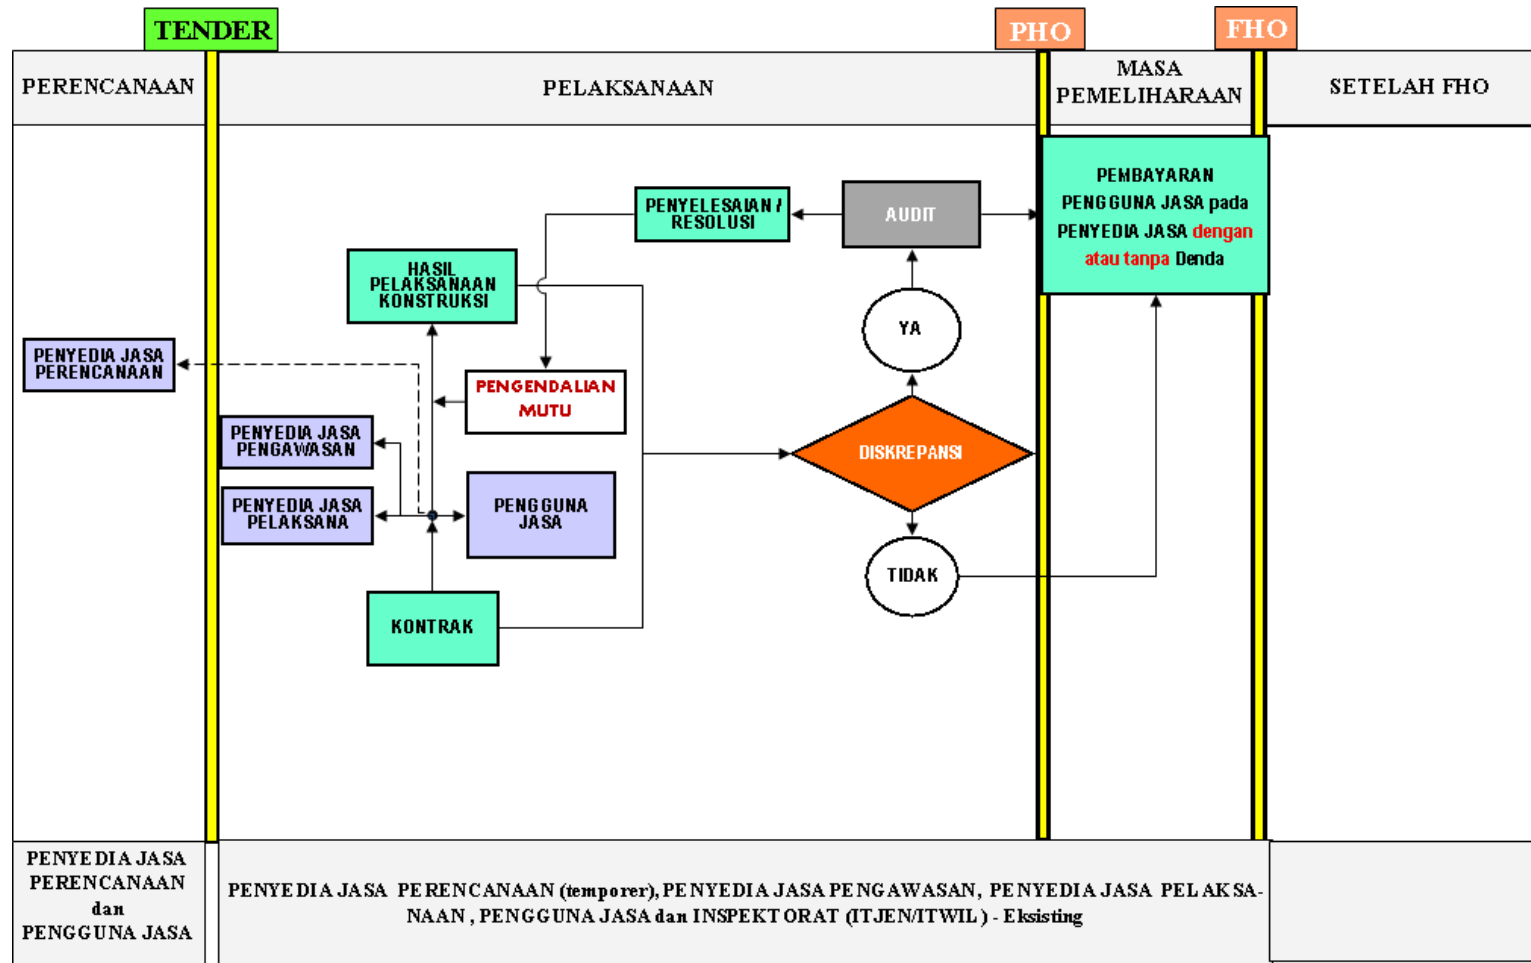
TENDER

PHO

FHO

PERENCANAAN

PELAKSANAAN

MASA PEMELIHARAAN

SETELAH FHO

PENYELESAIAN / RESOLUSI

AUDIT

PEMBAYARAN PENGGUNA JASA pada PENYEDIA JASA dengan atau tanpa Denda

HASIL PELAKSANAAN KONSTRUKSI

YA

PENYEDIA JASA PERENCANAAN

PENGENDALIAN MUTU

PENYEDIA JASA PENGAWASAN

DISKREPANSI

PENYEDIA JASA PELAKSANA

PENGGUNA JASA

TIDAK

KONTRAK

PENYEDIA JASA PERENCANAAN dan PENGGUNA JASA

PENYEDIA JASA PERENCANAAN (temporer), PENYEDIA JASA PENGAWASAN, PENYEDIA JASA PELAKSANAAN, PENGGUNA JASA dan INSPEKTORAT (ITJEN/ITWIL) - Eksisting